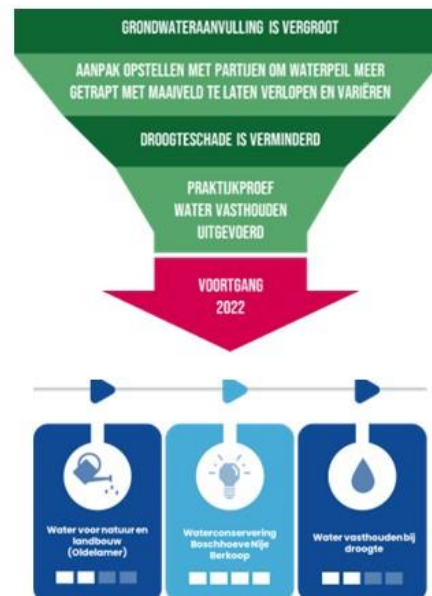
GRONDWATERAANVULLING IS VERGROOT

AANPAK OPSTELLEN MET PARTIJEN OM WATERPEIL MEER GETRAPT MET MAAIVELD TE LATEN VERLOPEN EN VARIËREN

DROOGTESCHADE IS VERMINDERD

PRAKTIJKPROEF WATER VASTHOUDEN UITGEVOERD

VOORTGANG 2022

Water voor natuur en landbouw (Oldelamer)

Waterconservering Boschhoeve Nije Berkoop

Water vasthouden bij droogte